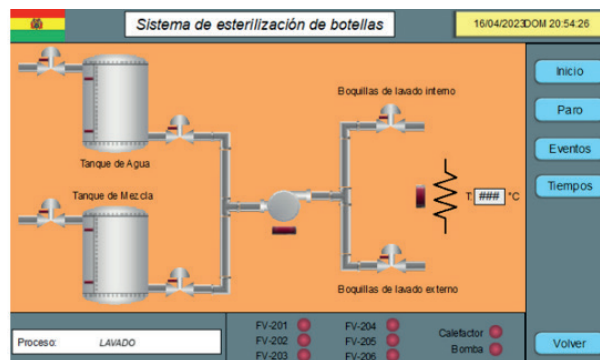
Sistema de esterilización de botellas

16/04/2023DOM 20:54:26

Inicio

Paro

Eventos

Tiempos

Boquillas de lavado interno

Tanque de Agua

Tanque de Mezcla

T: ### °C

Boquillas de lavado externo

Proceso: LAVADO

FV-201
FV-202
FV-203

FV-204
FV-205
FV-206

Calefactor
Bomba

Volver